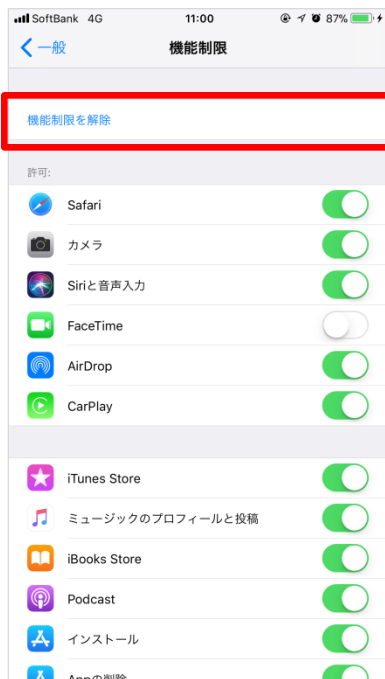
SoftBank 4G 11:00 87%

一般 機能制限

機能制限を解除

許可:

Safari

カメラ

Siriと音声入力

FaceTime

AirDrop

CarPlay

iTunes Store

ミュージックのプロフィールと投稿

iBooks Store

Podcast

インストール

Appの削除